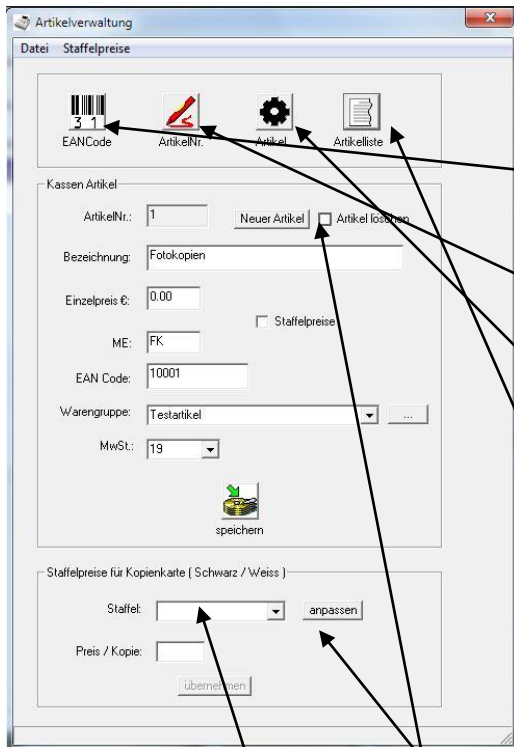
Artikelverwaltung

Datei Staffelpreise

EANCode ArtikelNr. Artikel Artikelliste

Kassen Artikel

ArtikelNr.: 1

Neuer Artikel

Artikel löschen

Bezeichnung: Fotokopien

Einzelpreis €: 0.00

Staffelpreise

ME: FK

EAN Code: 10001

Warengruppe: Testartikel

...

MwSt.: 19

speichern

Staffelpreise für Kopienkarte ( Schwarz / Weiss )

Staffel:

anpassen

Preis / Kopie:

übernehmen